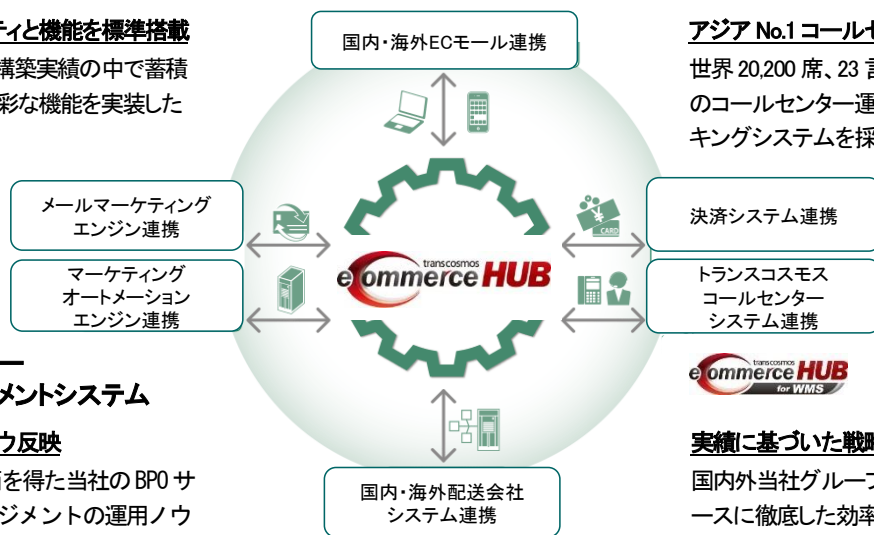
ティと機能を標準搭載
構築実績の中で蓄積
彩な機能を実装した

メントシステム

ウ反映
を得た当社の BPO サ
ジメントの運用ノウ

国内・海外ECモール連携

メールマーケティング
エンジン連携

マーケティング
オートメーション
エンジン連携

transcosmos
ecommerce HUB

決済システム連携

CARD

トランスコスモス
コールセンター
システム連携

国内・海外配送会社
システム連携

アジア No.1 コールセ
世界 20,200 席、23 言
のコールセンター運
キングシステムを採

transcosmos
ecommerce HUB
for WMS

実績に基づいた戦略
国内外当社グループ
ースに徹底した効率